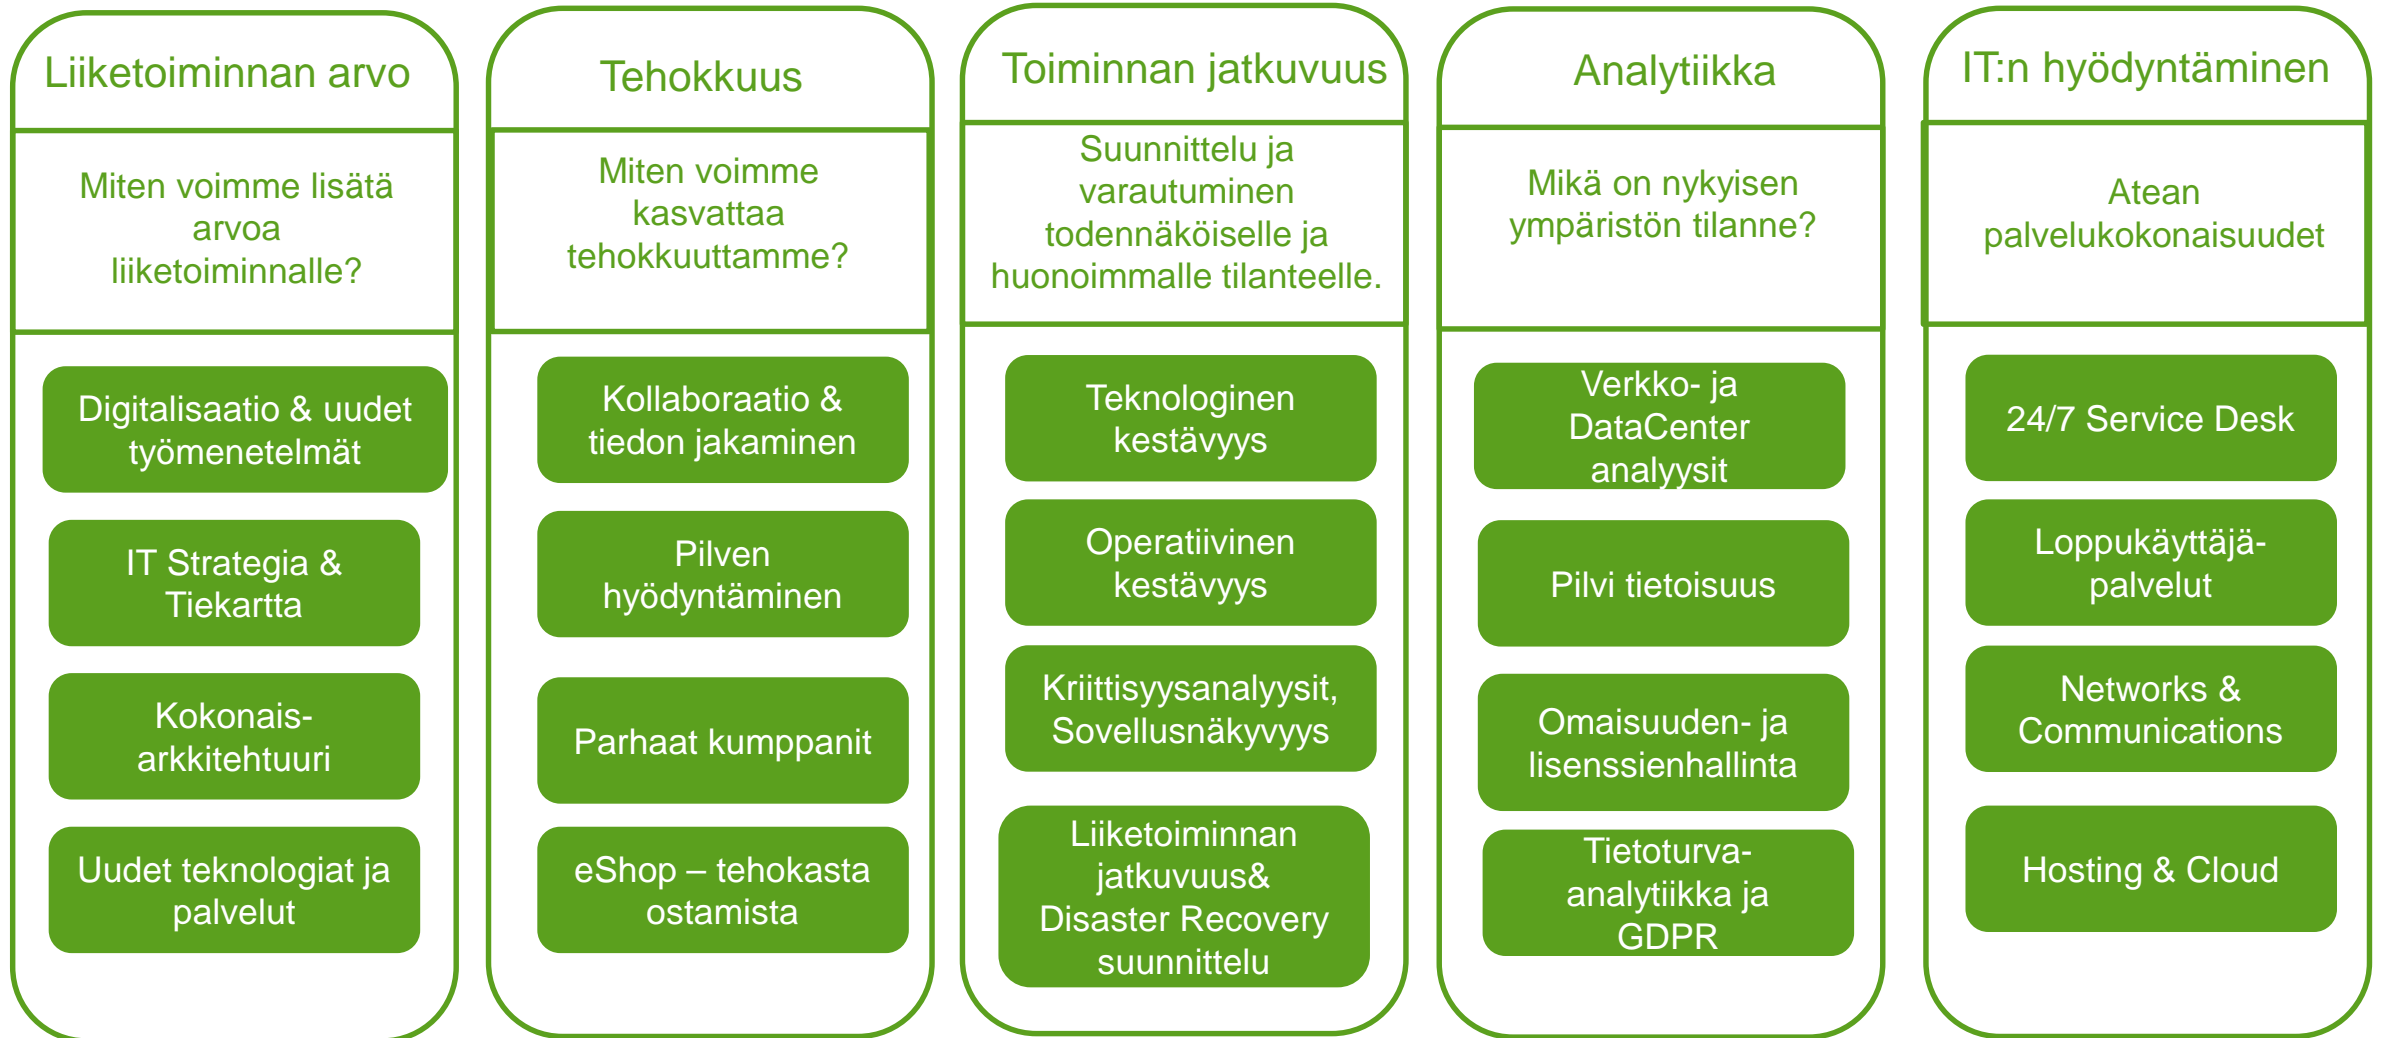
Liiketoiminnan arvo

Miten voimme lisätä arvoa liiketoiminnalle?

Digitalisaatio & uudet työmenetelmät

IT Strategia & Tiekartta

Kokonais-arkkitehtuuri

Uudet teknologiat ja palvelut

Tehokkuus

Miten voimme kasvattaa tehokkuuttamme?

Kollaboraatio & tiedon jakaminen

Pilven hyödyntäminen

Parhaat kumppanit

eShop – tehokasta ostamista

Toiminnan jatkuvuus

Suunnittelu ja varautuminen todennäköiselle ja huonoimmalle tilanteelle.

Teknologinen kestävyys

Operatiivinen kestävyys

Kriittisyysanalyysit, Sovellusnäkyvyys

Liiketoiminnan jatkuvuus& Disaster Recovery suunnittelu

Analytiikka

Mikä on nykyisen ympäristön tilanne?

Verkko- ja DataCenter analyysit

Pilvi tietoisuus

Omaisuuden- ja lisenssienhallinta

Tietoturva-analytiikka ja GDPR

IT:n hyödyntäminen

Atean palvelukokonaisuudet

24/7 Service Desk

Loppukäyttäjä-palvelut

Networks & Communications

Hosting & Cloud